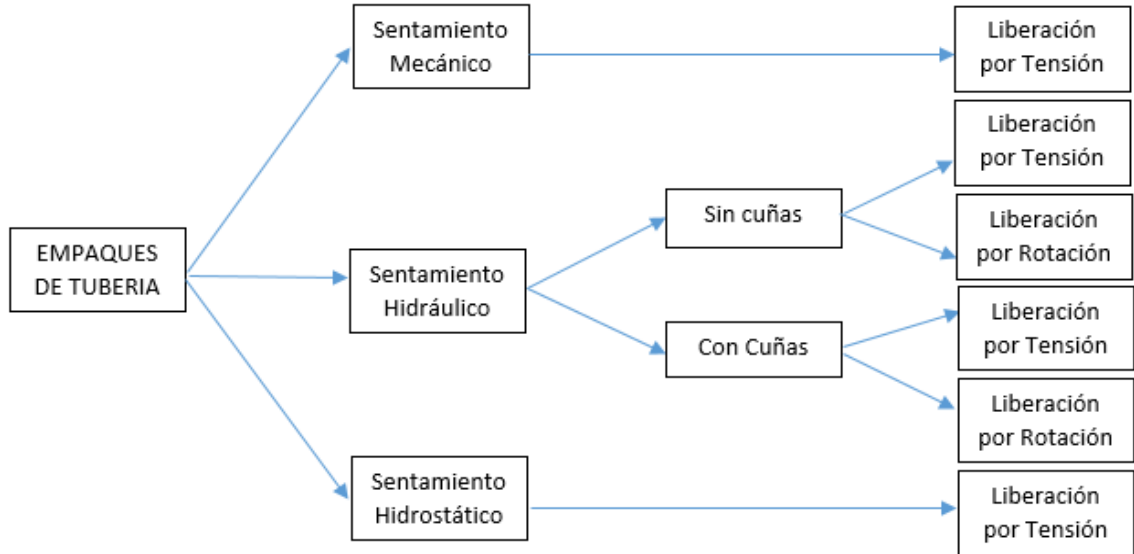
EMPAQUES DE TUBERIA

Sentamiento Mecánico

Liberación por Tensión

Sentamiento Hidráulico

Sin cuñas

Liberación por Tensión

Liberación por Rotación

Con Cuñas

Liberación por Tensión

Liberación por Rotación

Sentamiento Hidrostático

Liberación por Tensión